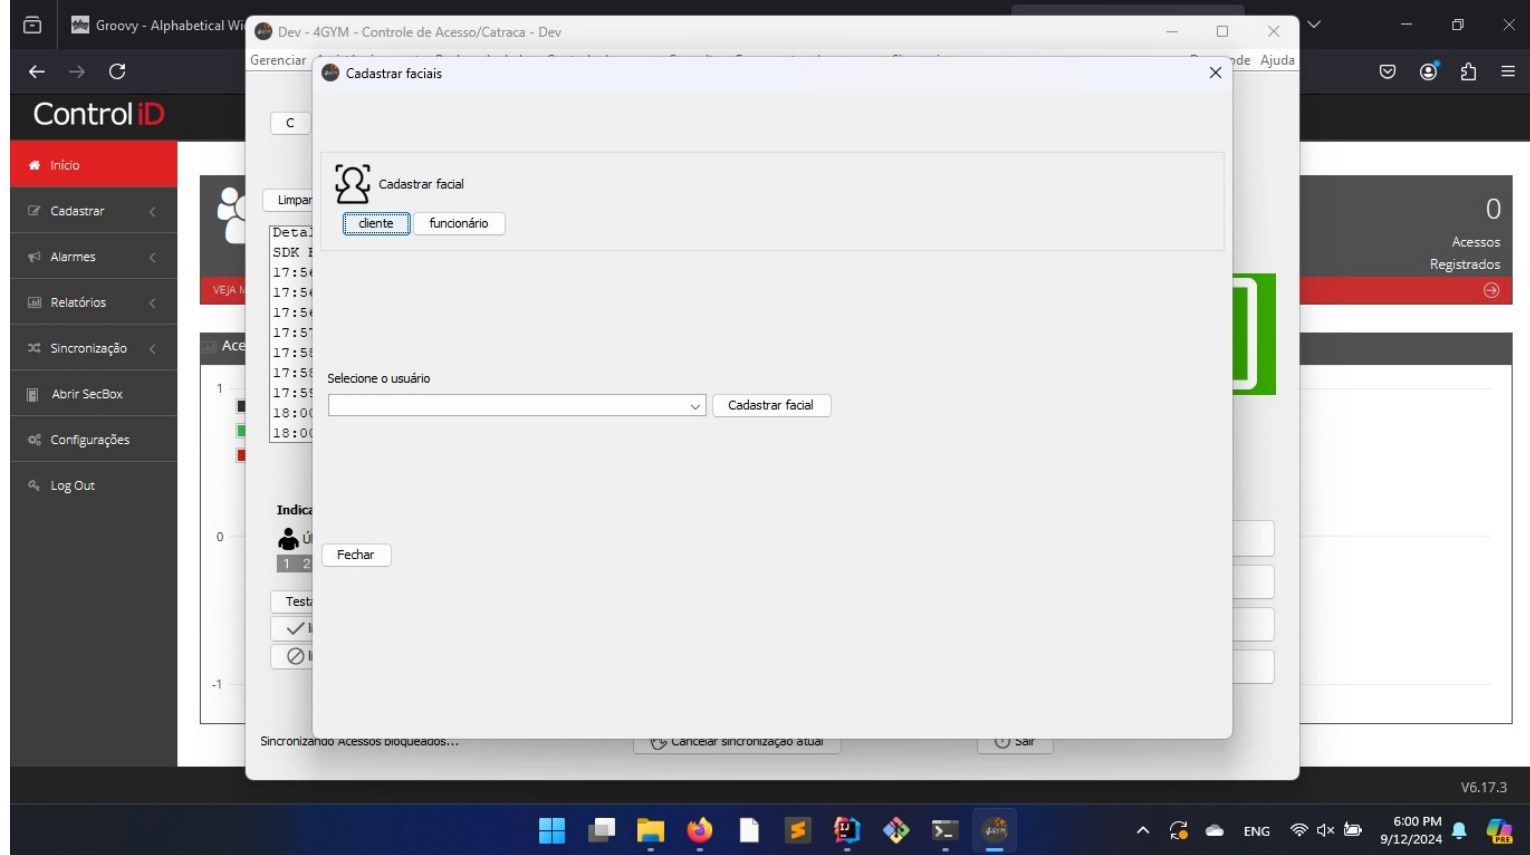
Groovy - Alphabetical Wi

Dev - 4GYM - Controle de Acesso/Catraca - Dev

Gerenciar

de Ajuda

Control iD

Início

Cadastrar

Alarmes

Relatórios

Sincronização

Abrir SecBox

Configurações

Log Out

C

Limpar

Detal
SDK I
17:5
17:5
17:5
17:5
17:5
17:5
17:5
18:0
18:0

VEJA M

Ace

1

0

-1

Indica

1 2

Test

0

Acessos Registrados

Cadastrar faciais

Cadastrar facial

cliente

funcionário

Selecione o usuário

Cadastrar facial

Fechar

Sincronizando Acessos bloqueados...

Cancelar sincronização atual

Sair

V6.17.3

ENG

6:00 PM
9/12/2024